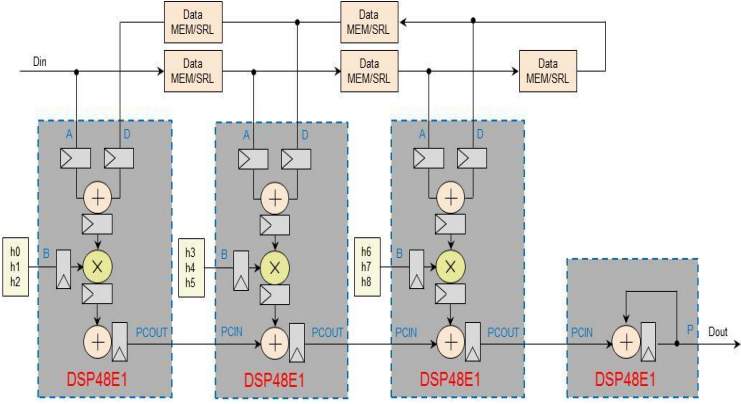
Data MEM/SRL

Data MEM/SRL

Din

Data MEM/SRL

Data MEM/SRL

Data MEM/SRL

A D

h0 h1 h2

B

PCOUT

DSP48E1

A D

h3 h4 h5

B

PCIN PCOUT

DSP48E1

A D

h6 h7 h8

B

PCIN PCOUT

DSP48E1

PCIN

P

Dout

DSP48E1